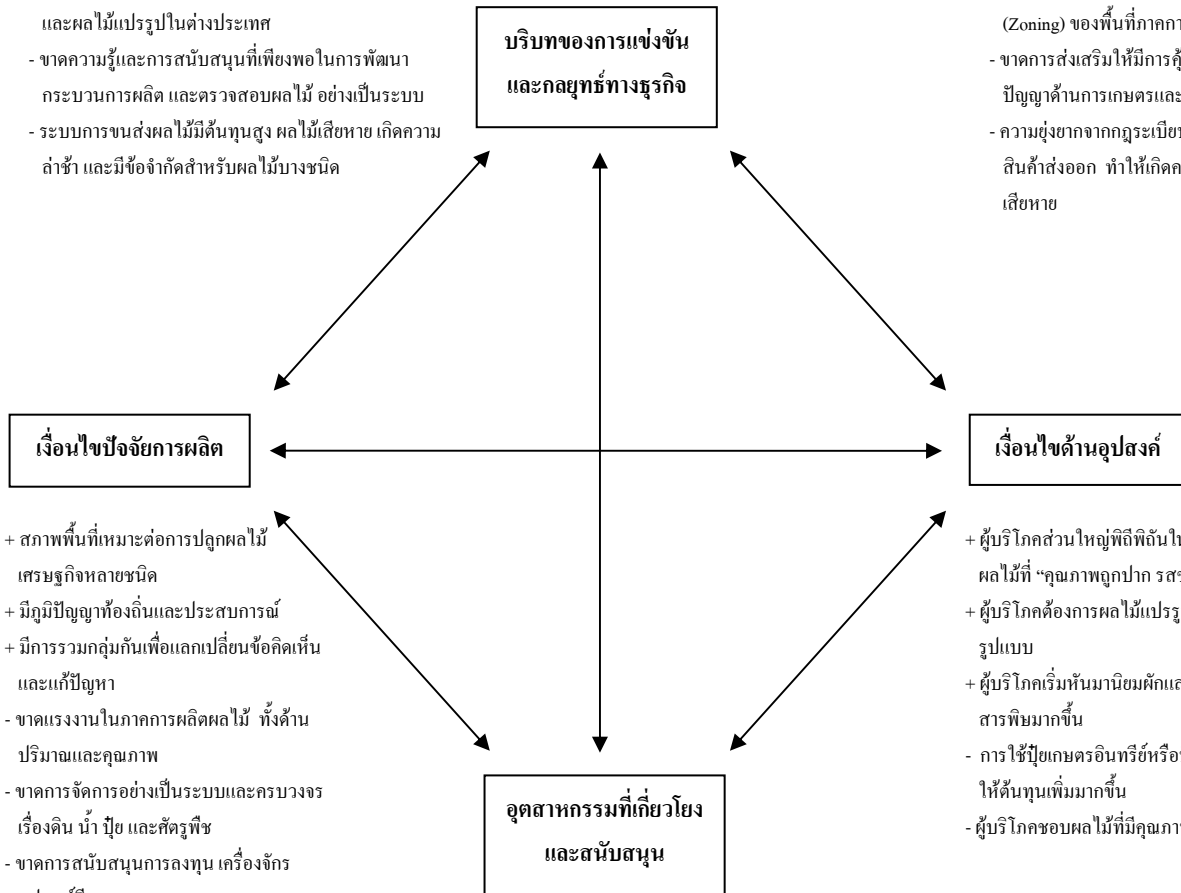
และผลไม้แปรรูปในต่างประเทศ

- ขาดความรู้และการสนับสนุนที่เพียงพอในการพัฒนากระบวนการผลิต และตรวจสอบผลไม้ อย่างเป็นระบบ
- ระบบการขนส่งผลไม้มีต้นทุนสูง ผลไม้เสียหาย เกิดความล่าช้า และมีข้อจำกัดสำหรับผลไม้บางชนิด

บริบทของการแข่งขันและกลยุทธ์ทางธุรกิจ

(Zoning) ของพื้นที่ภาคกา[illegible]

- ขาดการส่งเสริมให้มีการคุ้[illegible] ปัญญาด้านการเกษตรและ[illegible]
- ความยุ่งยากจากกฎระเบีย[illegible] สินค้าส่งออก ทำให้เกิดค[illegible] เสียหาย

เงื่อนไขปัจจัยการผลิต

เงื่อนไขด้านอุปสงค์

+ สภาพพื้นที่เหมาะต่อการปลูกผลไม้เศรษฐกิจหลายชนิด
+ มีภูมิปัญญาท้องถิ่นและประสบการณ์
+ มีการรวมกลุ่มกันเพื่อแลกเปลี่ยนข้อคิดเห็นและแก้ปัญหา
- ขาดแรงงานในภาคการผลิตผลไม้ ทั้งด้านปริมาณและคุณภาพ
- ขาดการจัดการอย่างเป็นระบบและครบวงจรเรื่องดิน น้ำ ปุ๋ย และศัตรูพืช
- ขาดการสนับสนุนการลงทุน เครื่องจักร

+ ผู้บริโภคส่วนใหญ่พิถีพิถันใ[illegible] ผลไม้ที่ "คุณภาพถูกปาก รส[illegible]
+ ผู้บริโภคต้องการผลไม้แปรรู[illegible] รูปแบบ
+ ผู้บริโภคเริ่มหันมานิยมผักแล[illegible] สารพิษมากขึ้น
- การใช้ปุ๋ยเกษตรอินทรีย์หรือ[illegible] ให้ต้นทุนเพิ่มมากขึ้น
- ผู้บริโภคชอบผลไม้ที่มีคุณภา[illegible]

อุตสาหกรรมที่เกี่ยวโยงและสนับสนุน